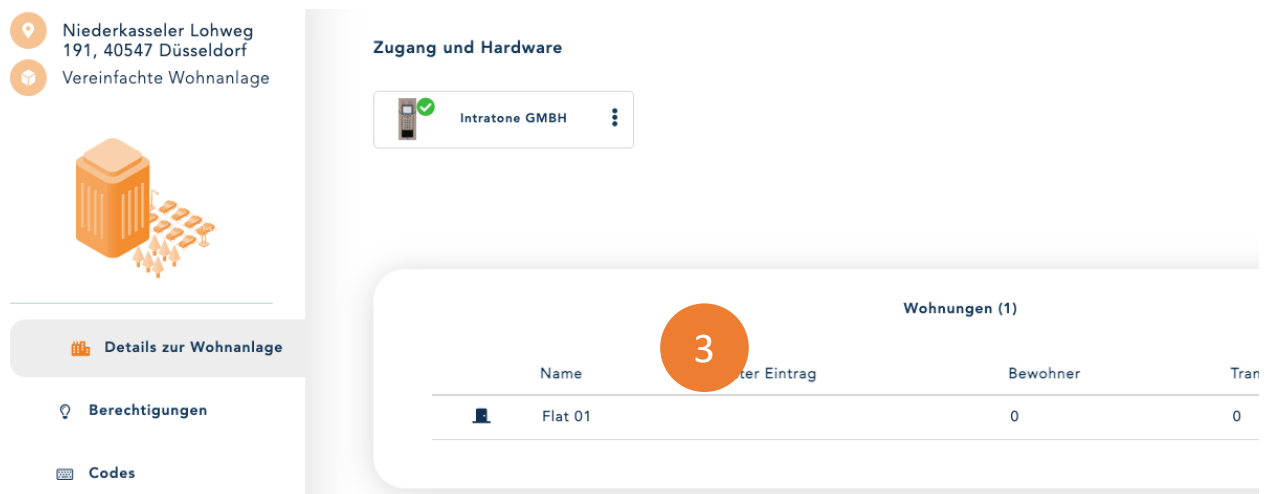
Niederkasseler Lohweg 191, 40547 Düsseldorf
Vereinfachte Wohnanlage

Details zur Wohnanlage
Berechtigungen
Codes

Zugang und Hardware

Intratone GMBH

Wohnungen (1)

3

| | Name | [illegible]ter Eintrag | Bewohner | Tran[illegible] |
|---|---|---|---|---|
| | Flat 01 | | 0 | 0 |